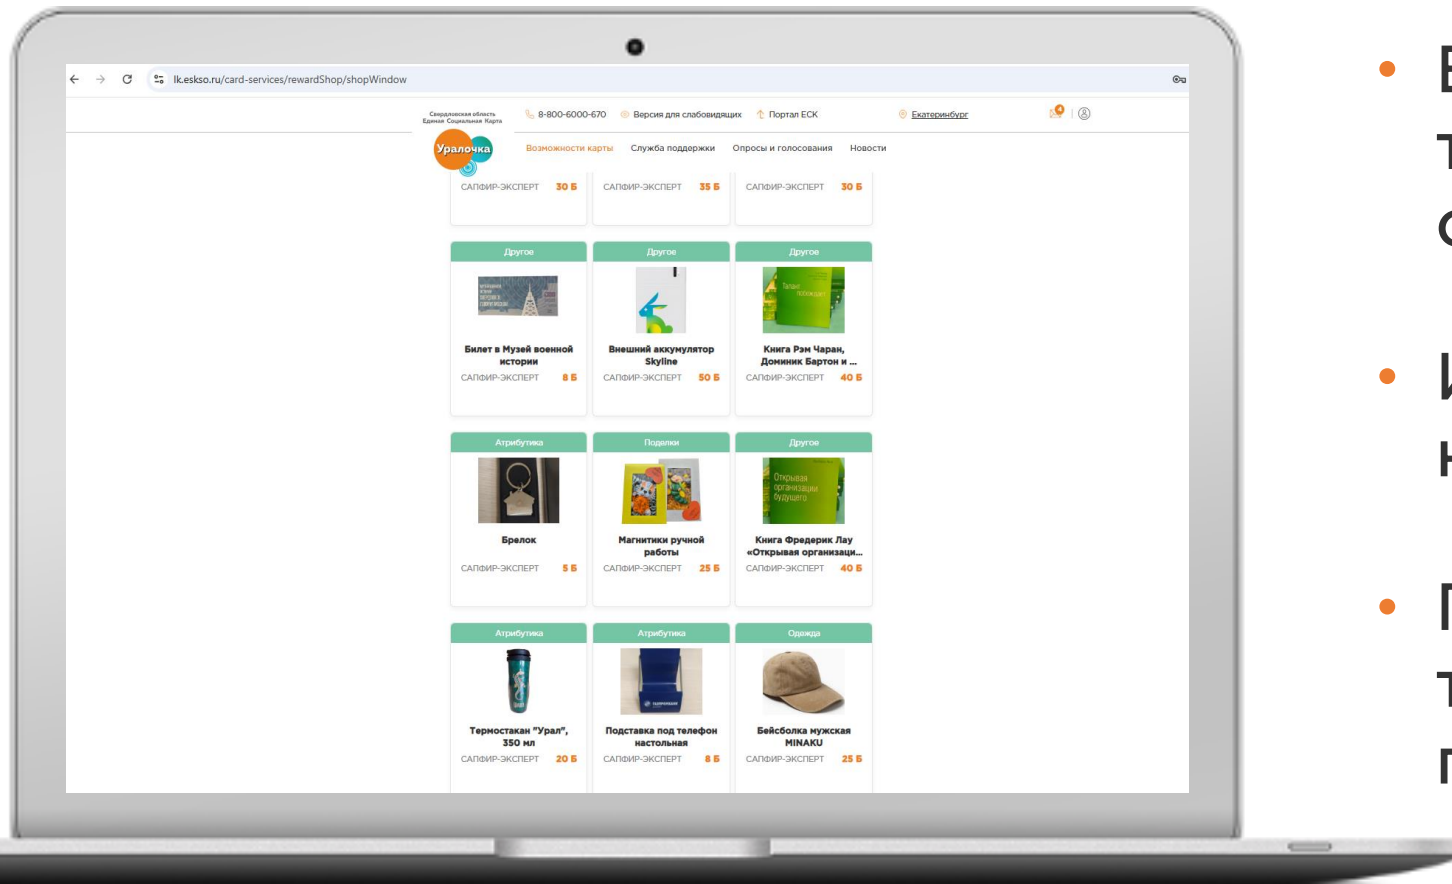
lk.esko.ru/card-services/rewardShop/shopWindow

Свердловская область Единая Социальная Карта

8-800-6000-670 Версия для слабовидящих Портал ЕСК Екатеринбург

Уралочка

Возможности карты Служба поддержки Опросы и голосования Новости

САПФИР-ЭКСПЕРТ 30 Б
САПФИР-ЭКСПЕРТ 35 Б
САПФИР-ЭКСПЕРТ 30 Б

Другое
Билет в Музей военной истории
САПФИР-ЭКСПЕРТ 8 Б

Другое
Внешний аккумулятор Skyline
САПФИР-ЭКСПЕРТ 50 Б

Другое
Книга Рэм Чаран, Доминик Бартон и ...
САПФИР-ЭКСПЕРТ 40 Б

Атрибутика
Брелок
САПФИР-ЭКСПЕРТ 5 Б

Поделки
Магнитики ручной работы
САПФИР-ЭКСПЕРТ 25 Б

Другое
Открывая организации будущего
Книга Фредерик Лау «Открывая организаци...
САПФИР-ЭКСПЕРТ 40 Б

Атрибутика
Термостакан "Урал", 350 мл
САПФИР-ЭКСПЕРТ 20 Б

Атрибутика
Подставка под телефон настольная
САПФИР-ЭКСПЕРТ 8 Б

Одежда
Бейсболка мужская MINAKU
САПФИР-ЭКСПЕРТ 25 Б

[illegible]
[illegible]
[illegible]
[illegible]
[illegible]
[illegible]
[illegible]
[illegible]